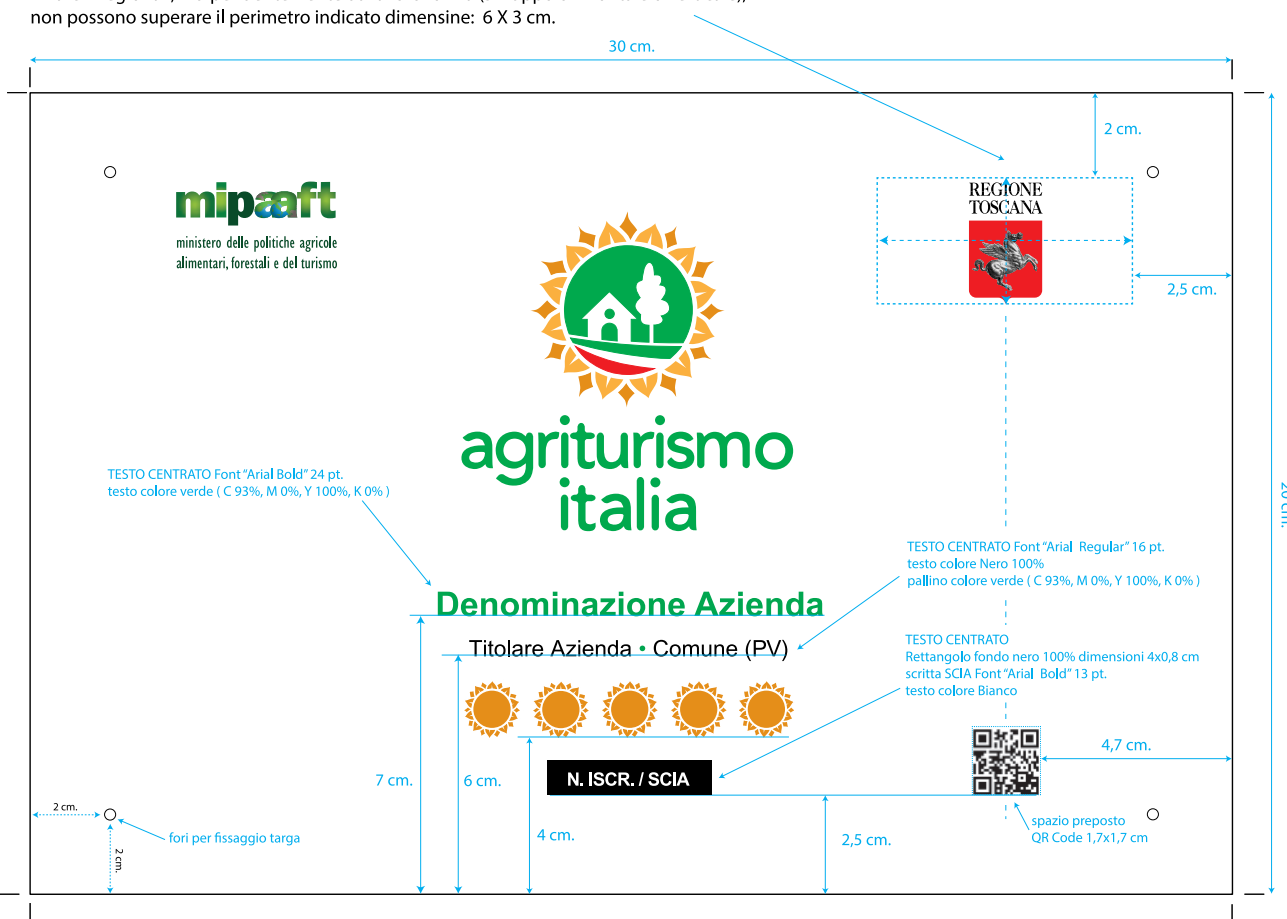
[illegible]
non possono superare il perimetro indicato dimensine: 6 X 3 cm.

30 cm.

2 cm.

REGIONE TOSCANA

2,5 cm.

mipaaft
ministero delle politiche agricole alimentari, forestali e del turismo

agriturismo italia

TESTO CENTRATO Font "Arial Bold" 24 pt.
testo colore verde ( C 93%, M 0%, Y 100%, K 0% )

TESTO CENTRATO Font "Arial Regular" 16 pt.
testo colore Nero 100%
pallino colore verde ( C 93%, M 0%, Y 100%, K 0% )

20 cm.

Denominazione Azienda

Titolare Azienda • Comune (PV)

TESTO CENTRATO
Rettangolo fondo nero 100% dimensioni 4x0,8 cm
scritta SCIA Font "Arial Bold" 13 pt.
testo colore Bianco

4,7 cm.

N. ISCR. / SCIA

7 cm.

6 cm.

4 cm.

2,5 cm.

2 cm.

2 cm.

fori per fissaggio targa

spazio preposto
QR Code 1,7x1,7 cm